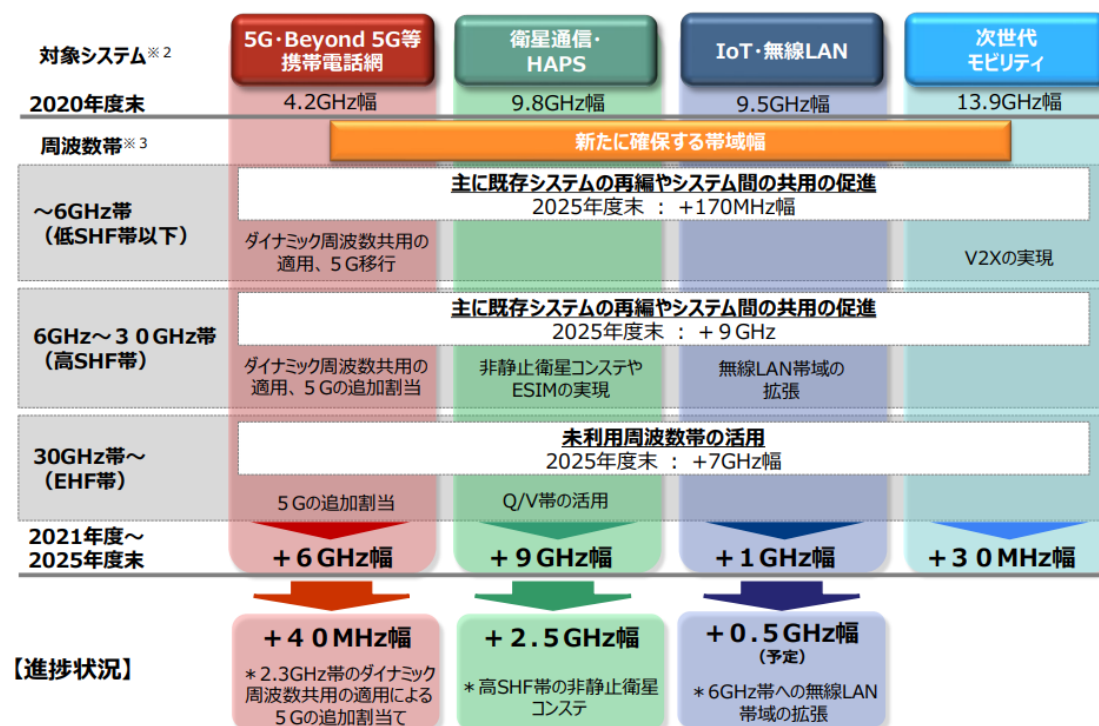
対象システム※2

5G・Beyond 5G等携帯電話網

衛星通信・HAPS

IoT・無線LAN

次世代モビリティ

2020年度末

4.2GHz幅

9.8GHz幅

9.5GHz幅

13.9GHz幅

周波数帯※3

新たに確保する帯域幅

～6GHz帯（低SHF帯以下）

主に既存システムの再編やシステム間の共用の促進
2025年度末 ： +170MHz幅

ダイナミック周波数共用の適用、５G移行

V2Xの実現

6GHz～３０GHz帯（高SHF帯）

主に既存システムの再編やシステム間の共用の促進
2025年度末 ： ＋9 GHz

ダイナミック周波数共用の適用、５Gの追加割当

非静止衛星コンステやESIMの実現

無線LAN帯域の拡張

30GHz帯～（EHF帯）

未利用周波数帯の活用
2025年度末 ： +7GHz幅

５Gの追加割当

Q/V帯の活用

2021年度～2025年度末

＋6 GHz幅

＋9 GHz幅

＋1 GHz幅

＋３０MHz幅

【進捗状況】

＋４０MHz幅
＊2.3GHz帯のダイナミック周波数共用の適用による５Gの追加割当て

＋2.5GHz幅
＊高SHF帯の非静止衛星コンステ

＋0.5GHz幅
（予定）
＊6GHz帯への無線LAN帯域の拡張